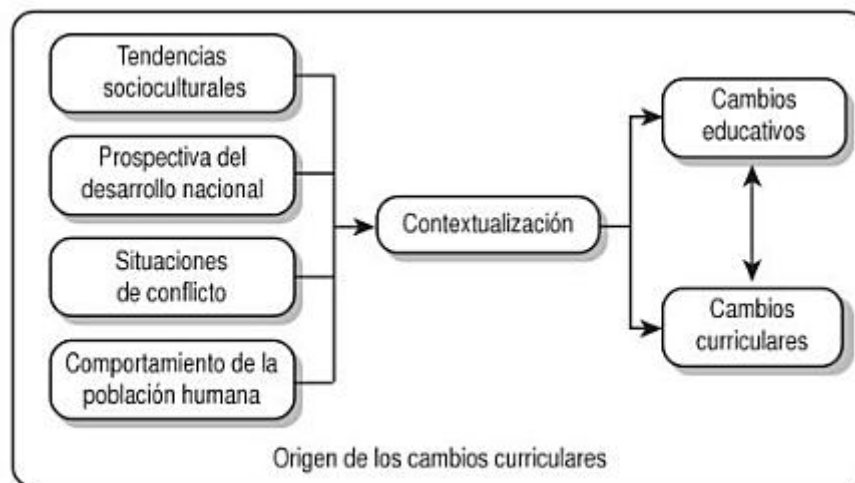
Tendencias socioculturales

Prospectiva del desarrollo nacional

Situaciones de conflicto

Comportamiento de la población humana

Contextualización

Cambios educativos

Cambios curriculares

Origen de los cambios curriculares